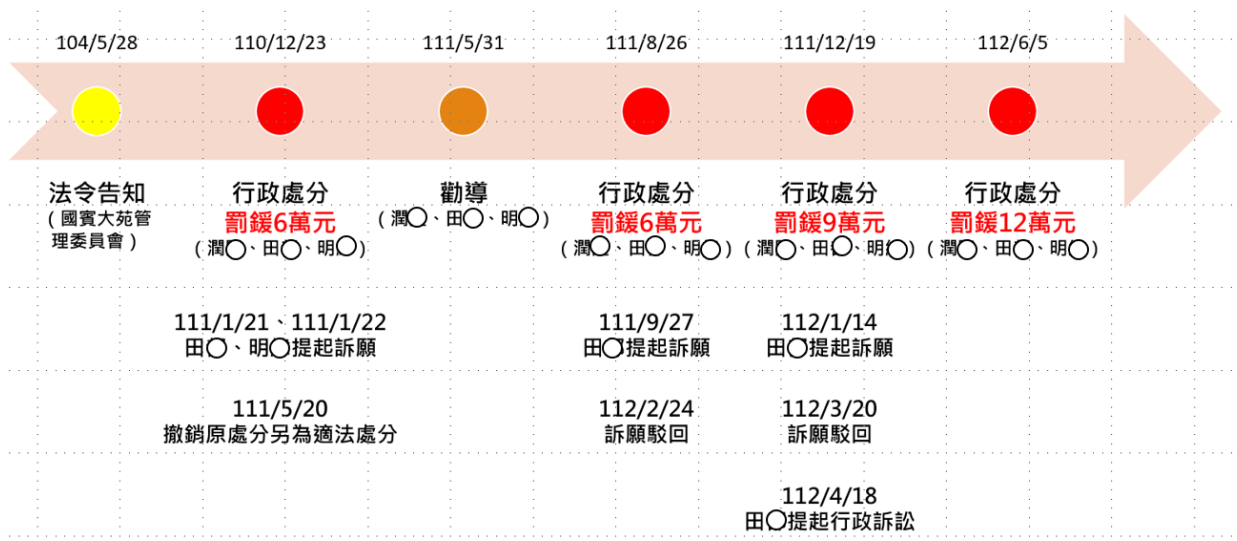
104/5/28

法令告知
(國賓大苑管理委員會)

110/12/23

行政處分
罰鍰6萬元
(潤◯、田◯、明◯)

111/5/31

勸導
(潤◯、田◯、明◯)

111/8/26

行政處分
罰鍰6萬元
(潤◯、田◯、明◯)

111/12/19

行政處分
罰鍰9萬元
(潤◯、田◯、明◯)

112/6/5

行政處分
罰鍰12萬元
(潤◯、田◯、明◯)

111/1/21、111/1/22
田◯、明◯提起訴願

111/5/20
撤銷原處分另為適法處分

111/9/27
田◯提起訴願

112/2/24
訴願駁回

112/1/14
田◯提起訴願

112/3/20
訴願駁回

112/4/18
田◯提起行政訴訟